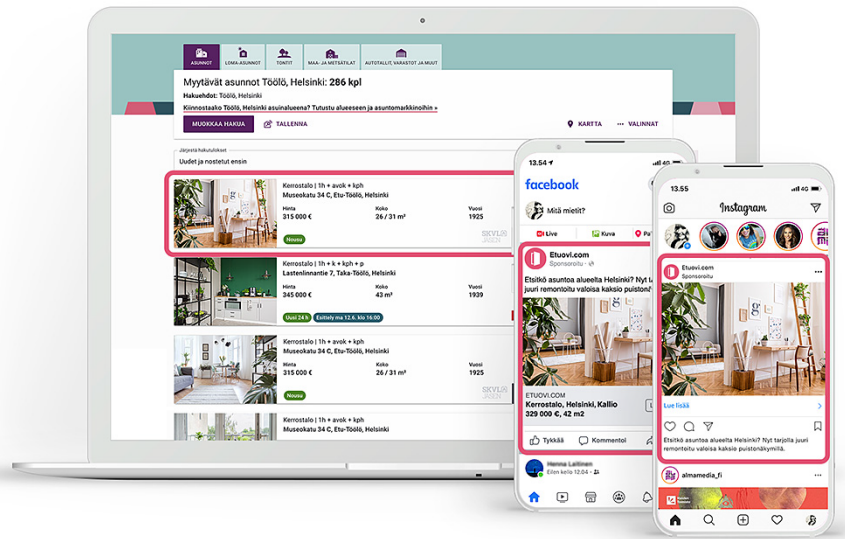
ASUNNOT LOMA-ASUNNOT TONTIT MAA- JA METSÄTILAT AUTOTALLIT, VARASTOT JA MUUT

Myytävät asunnot Töölö, Helsinki: 286 kpl

Hakuehdot: Töölö, Helsinki

Kiinnostaako Töölö, Helsinki asuinalueena? Tutustu alueeseen ja asuntomarkkinoihin »

MUOKKAA HAKUA TALLENNA KARTTA VALINNAT

Järjestä hakutulokset
Uudet ja nostetut ensin

Kerrostalo | 1h + avok + kph
Museokatu 34 C, Etu-Töölö, Helsinki
Hinta 315 000 € Koko 26 / 31 m² Vuosi 1925
Nousu

Kerrostalo | 1h + avok + kph + p
Lastenlinnantie 7, Taka-Töölö, Helsinki
Hinta 345 000 € Koko 43 m² Vuosi 1939
Uusi 24 h Esittely ma 12.6. klo 16:00

Kerrostalo | 1h + avok + kph
Museokatu 34 C, Etu-Töölö, Helsinki
Hinta 315 000 € Koko 26 / 31 m² Vuosi 1925
Nousu

Kerrostalo | 1h + avok + kph
Museokatu 34 C, Etu-Töölö, Helsinki

13.54
facebook
Mitä mietit?
Live Kuva Pa
Etuovi.com
Sponsoroitu
Etsitkö asuntoa alueelta Helsinki? Nyt tarjolla juuri remontoitu valoisa kaksio puistonäkymillä.
ETUOVI.COM
Kerrostalo, Helsinki, Kallio
329 000 €, 42 m2
Tykkää Kommentoi
Henna Laitinen
Eilen klo 12:04

13.55
Instagram
Etuovi.com
Sponsoroitu
Lue lisää
Etsitkö asuntoa alueelta Helsinki? Nyt tarjolla juuri remontoitu valoisa kaksio puistonäkymillä.
almamedia_fi